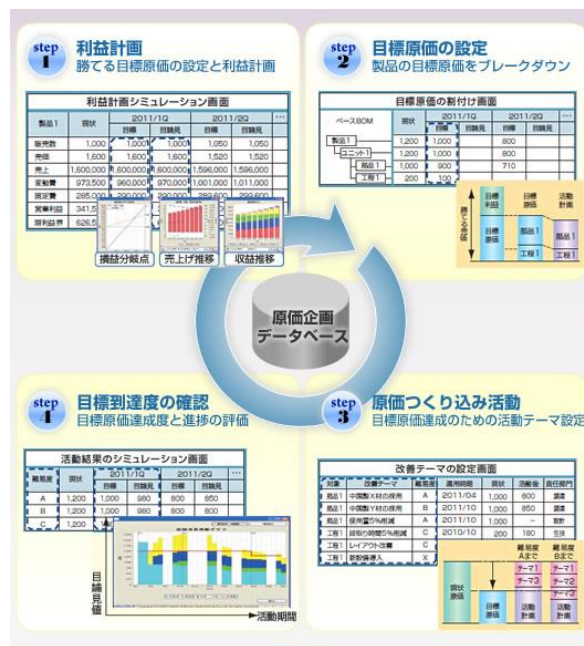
step 1
利益計画
勝てる目標原価の設定と利益計画

利益計画シミュレーション画面

| 製品1 | 現状 | 2011/1Q 目標 | 2011/1Q 目論見 | 2011/2Q 目標 | 2011/2Q 目論見 |
|---|---|---|---|---|---|
| 販売数 | 1,000 | 1,000 | 1,000 | 1,050 | 1,050 |
| 売価 | 1,600 | 1,600 | 1,600 | 1,520 | 1,520 |
| 売上 | 1,600,000 | 1,600,000 | 1,600,000 | 1,596,000 | 1,596,000 |
| 変動費 | 973,500 | 960,000 | 970,000 | 1,001,000 | 1,011,000 |
| 固定費 | 285,000 | 290,000 | 290,000 | 289,800 | 289,800 |
| 営業利益 | 341,5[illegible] | | | | |
| 限界利益 | 626,5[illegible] | | | | |

損益分岐点
売上げ推移
収益推移

step 2
目標原価の設定
製品の目標原価をブレークダウン

目標原価の割付け画面

| ベースBOM | 現状 | 2011/1Q 目標 | 2011/1Q 目論見 | 2011/2Q 目標 | 2011/2Q 目論見 |
|---|---|---|---|---|---|
| 製品1 | 1,200 | 1,000 | | 800 | |
| ユニット1 | 1,200 | 1,000 | | 800 | |
| 部品1 | 1,000 | 900 | | 710 | |
| 工程1 | 200 | 100 | | | |

目標利益
目標原価
目標原価
活動計画
部品1
部品1
工程1
工程1
目標原価を満たす

原価企画データベース

step 4
目標到達度の確認
目標原価達成度と進捗の評価

活動結果のシミュレーション画面

| 範囲度 | 現状 | 2011/1Q 目標 | 2011/1Q 目論見 | 2011/2Q 目標 | 2011/2Q 目論見 |
|---|---|---|---|---|---|
| A | 1,200 | 1,000 | 980 | 800 | 850 |
| B | 1,200 | 1,000 | 980 | 800 | 800 |
| C | 1,200 | | | | |

目論見値
活動期間

step 3
原価つくり込み活動
目標原価達成のための活動テーマ設定

改善テーマの設定画面

| 対象 | 改善テーマ | 難易度 | 適用時期 | 現状 | 改善後 | 責任部門 |
|---|---|---|---|---|---|---|
| 部品1 | 中国製X材の採用 | A | 2011/04 | 1,000 | 800 | 調達 |
| 部品1 | 中国製Y材の採用 | B | 2011/10 | 1,000 | 850 | 調達 |
| 部品1 | 使用量5%削減 | A | 2011/10 | 1,000 | ~ | 設計 |
| 工程1 | 段取り時間5%削減 | C | 2010/10 | 200 | 180 | 生技 |
| 工程1 | レイアウト改善 | C | | | | |
| 工程1 | 新設備導入 | X | | | | |

難易度Aまで
難易度Bまで
テーマ1
テーマ1
テーマ3
テーマ2
テーマ3
現状原価
目標原価
活動計画
活動計画